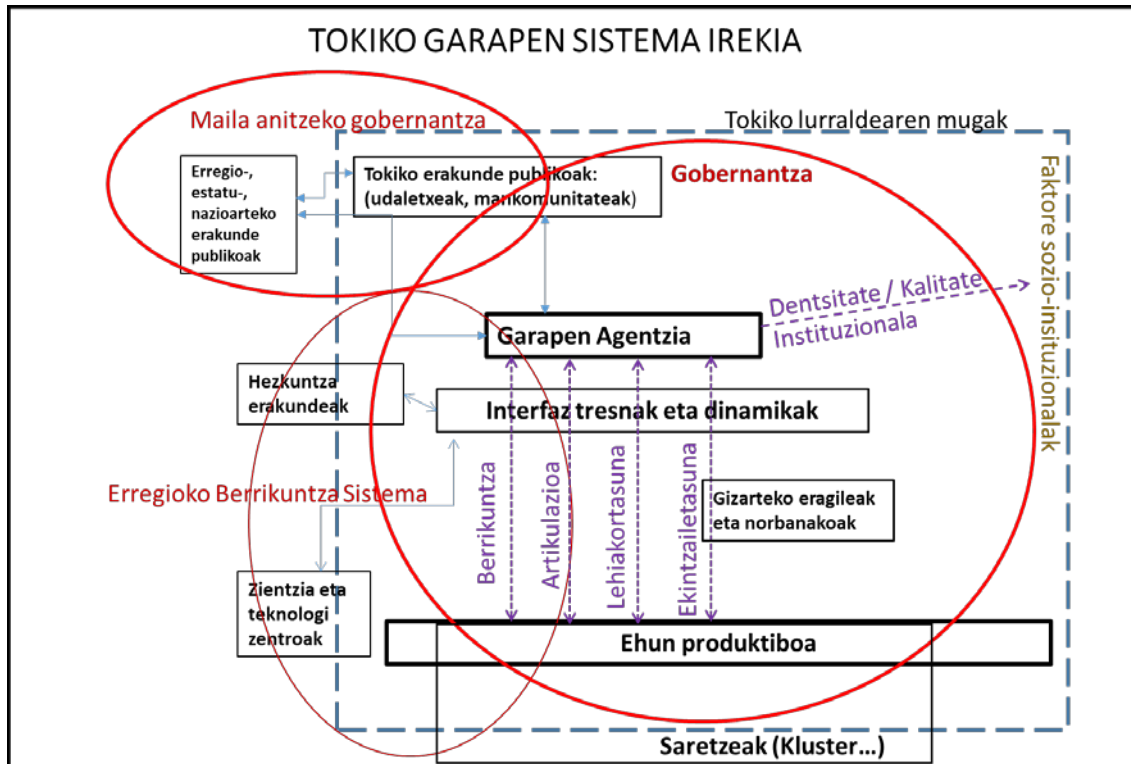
TOKIKO GARAPEN SISTEMA IREKIA

Maila anitzeko gobernantza

Tokiko lurraldearen mugak

Erregio-, estatu-, nazioarteko erakunde publikoak

Tokiko erakunde publikoak: (udaletxeak, mankomunitateak)

Gobernantza

Faktore sozio-instituzionalak

Dentsitate / Kalitate Instituzionala

Garapen Agentzia

Hezkuntza erakundeak

Interfaz tresnak eta dinamikak

Erregioko Berrikuntza Sistema

Berrikuntza

Artikulazioa

Lehiakortasuna

Ekintzailetasuna

Gizarteko eragileak eta norbanakoak

Zientzia eta teknologi zentroak

Ehun produktiboa

Saretzeak (Kluster…)